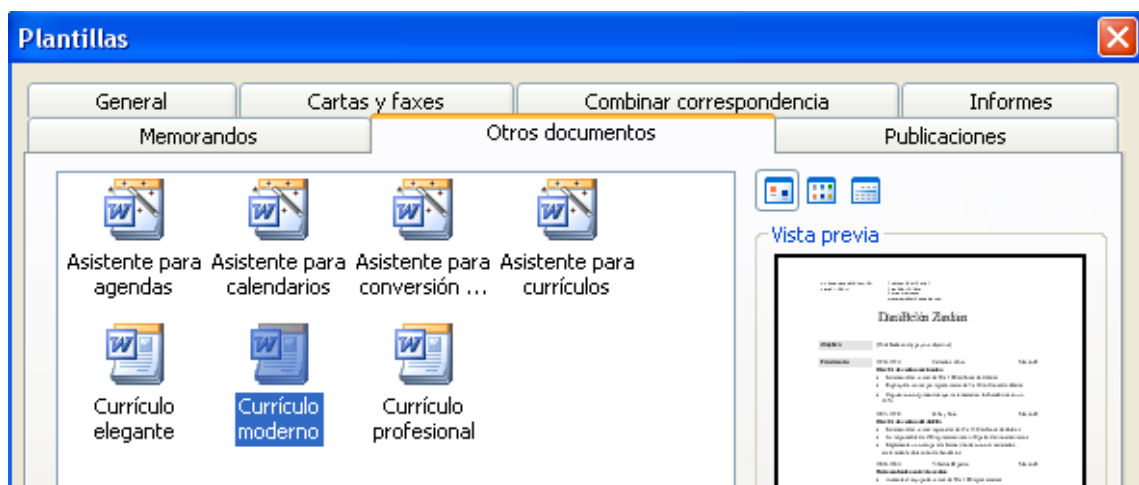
Plantillas

General
Cartas y faxes
Combinar correspondencia
Informes
Memorandos
Otros documentos
Publicaciones

Asistente para agendas
Asistente para calendarios
Asistente para conversión ...
Asistente para currículos

Currículo elegante
Currículo moderno
Currículo profesional

Vista previa

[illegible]